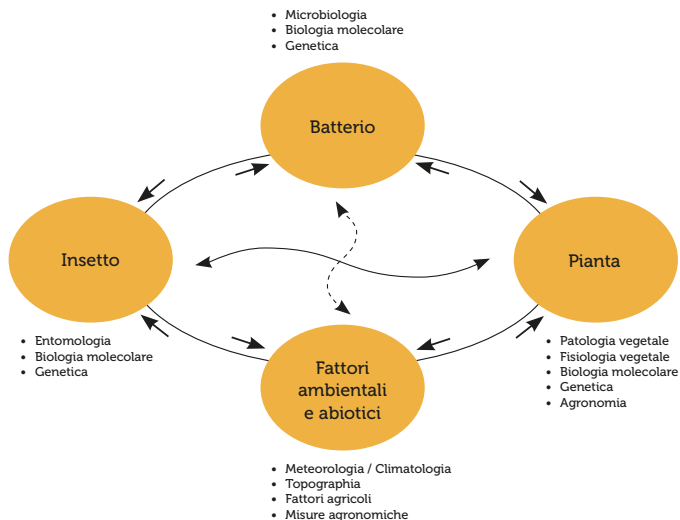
• Microbiologia
• Biologia molecolare
• Genetica

Batterio

Insetto

Pianta

• Entomologia
• Biologia molecolare
• Genetica

Fattori ambientali e abiotici

• Patologia vegetale
• Fisiologia vegetale
• Biologia molecolare
• Genetica
• Agronomia

• Meteorologia / Climatologia
• Topographia
• Fattori agricoli
• Misure agronomiche